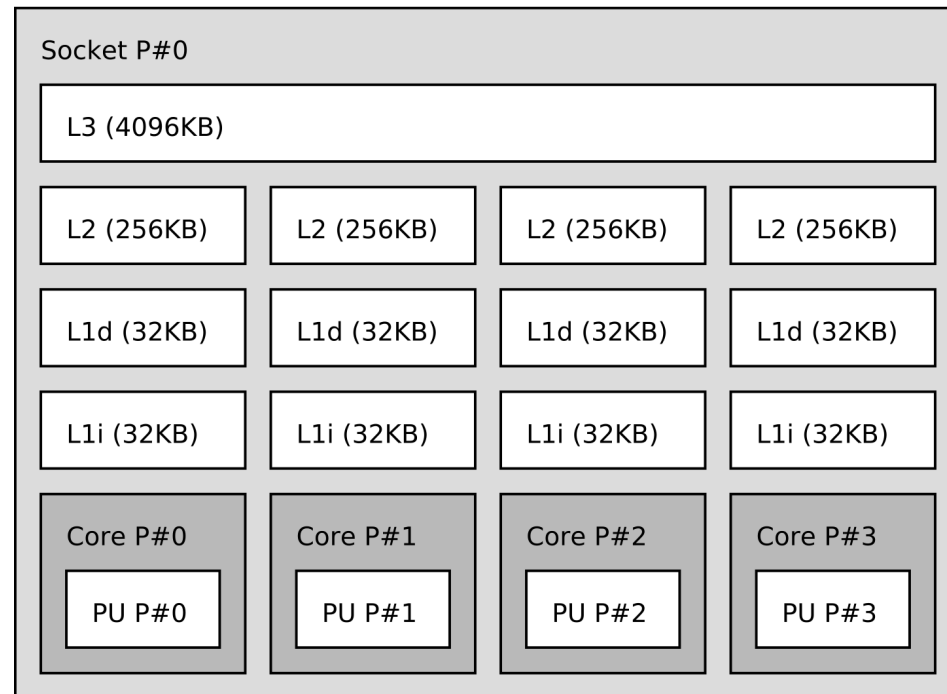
Socket P#0

L3 (4096KB)

L2 (256KB)

L2 (256KB)

L2 (256KB)

L2 (256KB)

L1d (32KB)

L1d (32KB)

L1d (32KB)

L1d (32KB)

L1i (32KB)

L1i (32KB)

L1i (32KB)

L1i (32KB)

Core P#0

PU P#0

Core P#1

PU P#1

Core P#2

PU P#2

Core P#3

PU P#3